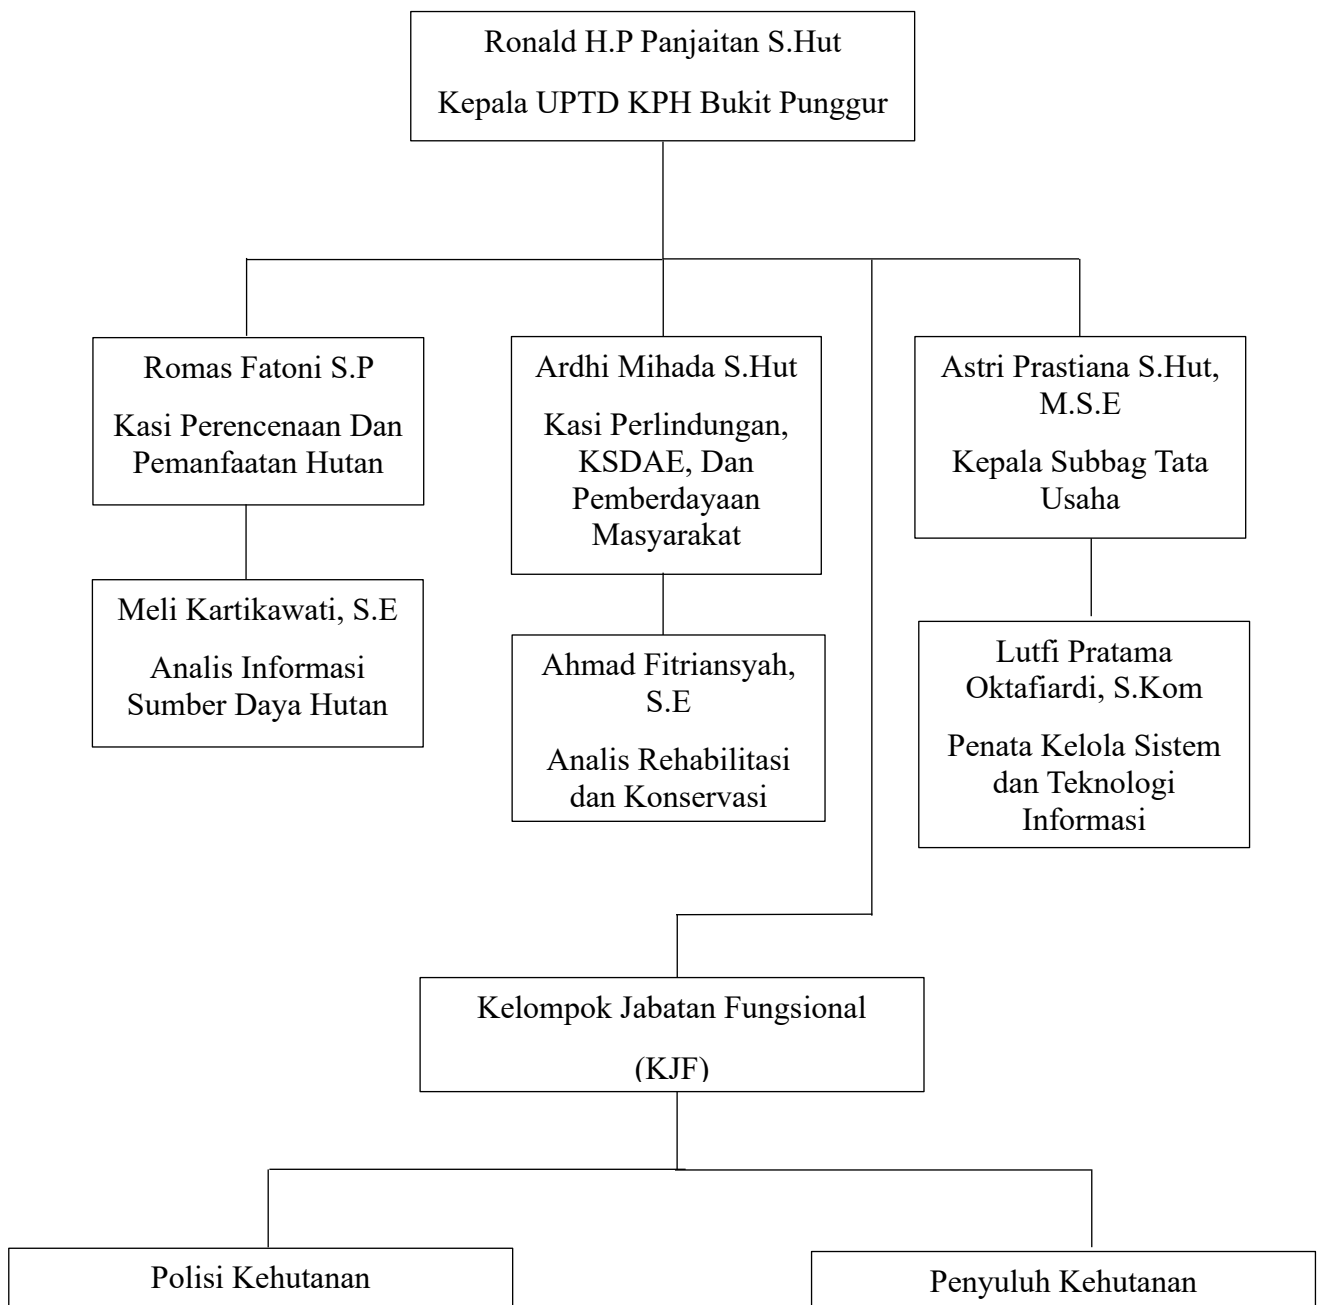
Ronald H.P Panjaitan S.Hut

Kepala UPTD KPH Bukit Punggur

Romas Fatoni S.P

Kasi Perencenaan Dan Pemanfaatan Hutan

Meli Kartikawati, S.E

Analis Informasi Sumber Daya Hutan

Ardhi Mihada S.Hut

Kasi Perlindungan, KSDAE, Dan Pemberdayaan Masyarakat

Ahmad Fitriansyah, S.E

Analis Rehabilitasi dan Konservasi

Astri Prastiana S.Hut, M.S.E

Kepala Subbag Tata Usaha

Lutfi Pratama Oktafiardi, S.Kom

Penata Kelola Sistem dan Teknologi Informasi

Kelompok Jabatan Fungsional

(KJF)

Polisi Kehutanan

Penyuluh Kehutanan